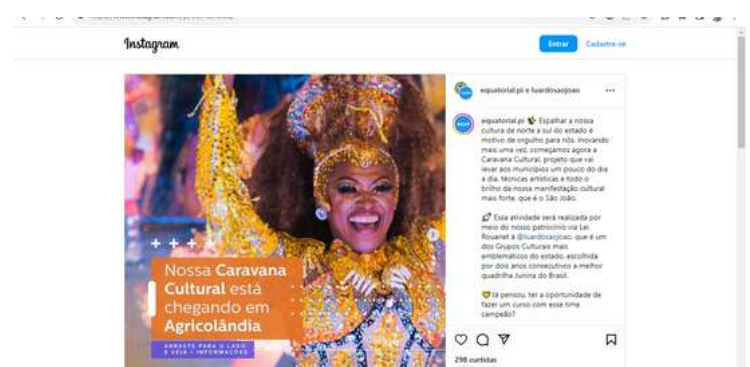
Instagram

Entrar Cadastre-se

+ + + +

Nossa Caravana Cultural está chegando em Agricolândia

ARRASTE PARA O LADO E VEJA + INFORMAÇÕES

equatorial.pi e luardosaojoao ···

equatorial.pi ✨ Espalhar a nossa cultura de norte a sul do estado é motivo de orgulho para nós. Inovando mais uma vez, começamos agora a Caravana Cultural, projeto que vai levar aos municípios um pouco do dia a dia, técnicas artísticas e todo o brilho da nossa manifestação cultural mais forte, que é o São João.

Essa atividade será realizada por meio do nosso patrocínio via Lei Rouanet à @luardosaojoao, que é um dos Grupos Culturais mais emblemáticos do estado, escolhida por dois anos consecutivos a melhor quadrilha Junina do Brasil.

💛 Já pensou, ter a oportunidade de fazer um curso com esse time campeão?

298 curtidas